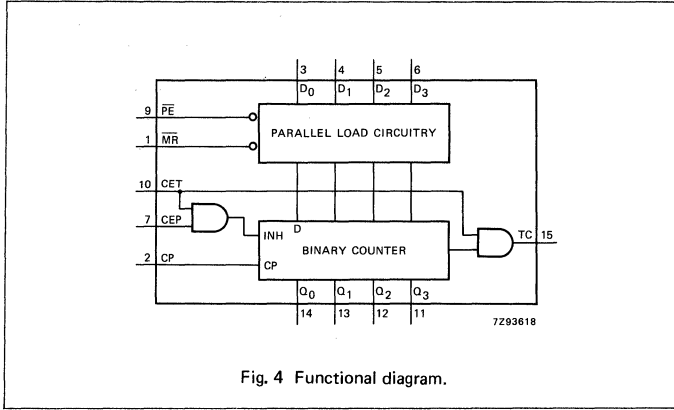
3
$D_0$
4
$D_1$
5
$D_2$
6
$D_3$

9 $\overline{PE}$

1 $\overline{MR}$

PARALLEL LOAD CIRCUITRY

10 CET

7 CEP

D

INH

BINARY COUNTER

2 CP

CP

TC 15

$Q_0$
14
$Q_1$
13
$Q_2$
12
$Q_3$
11

7Z93618

Fig. 4 Functional diagram.